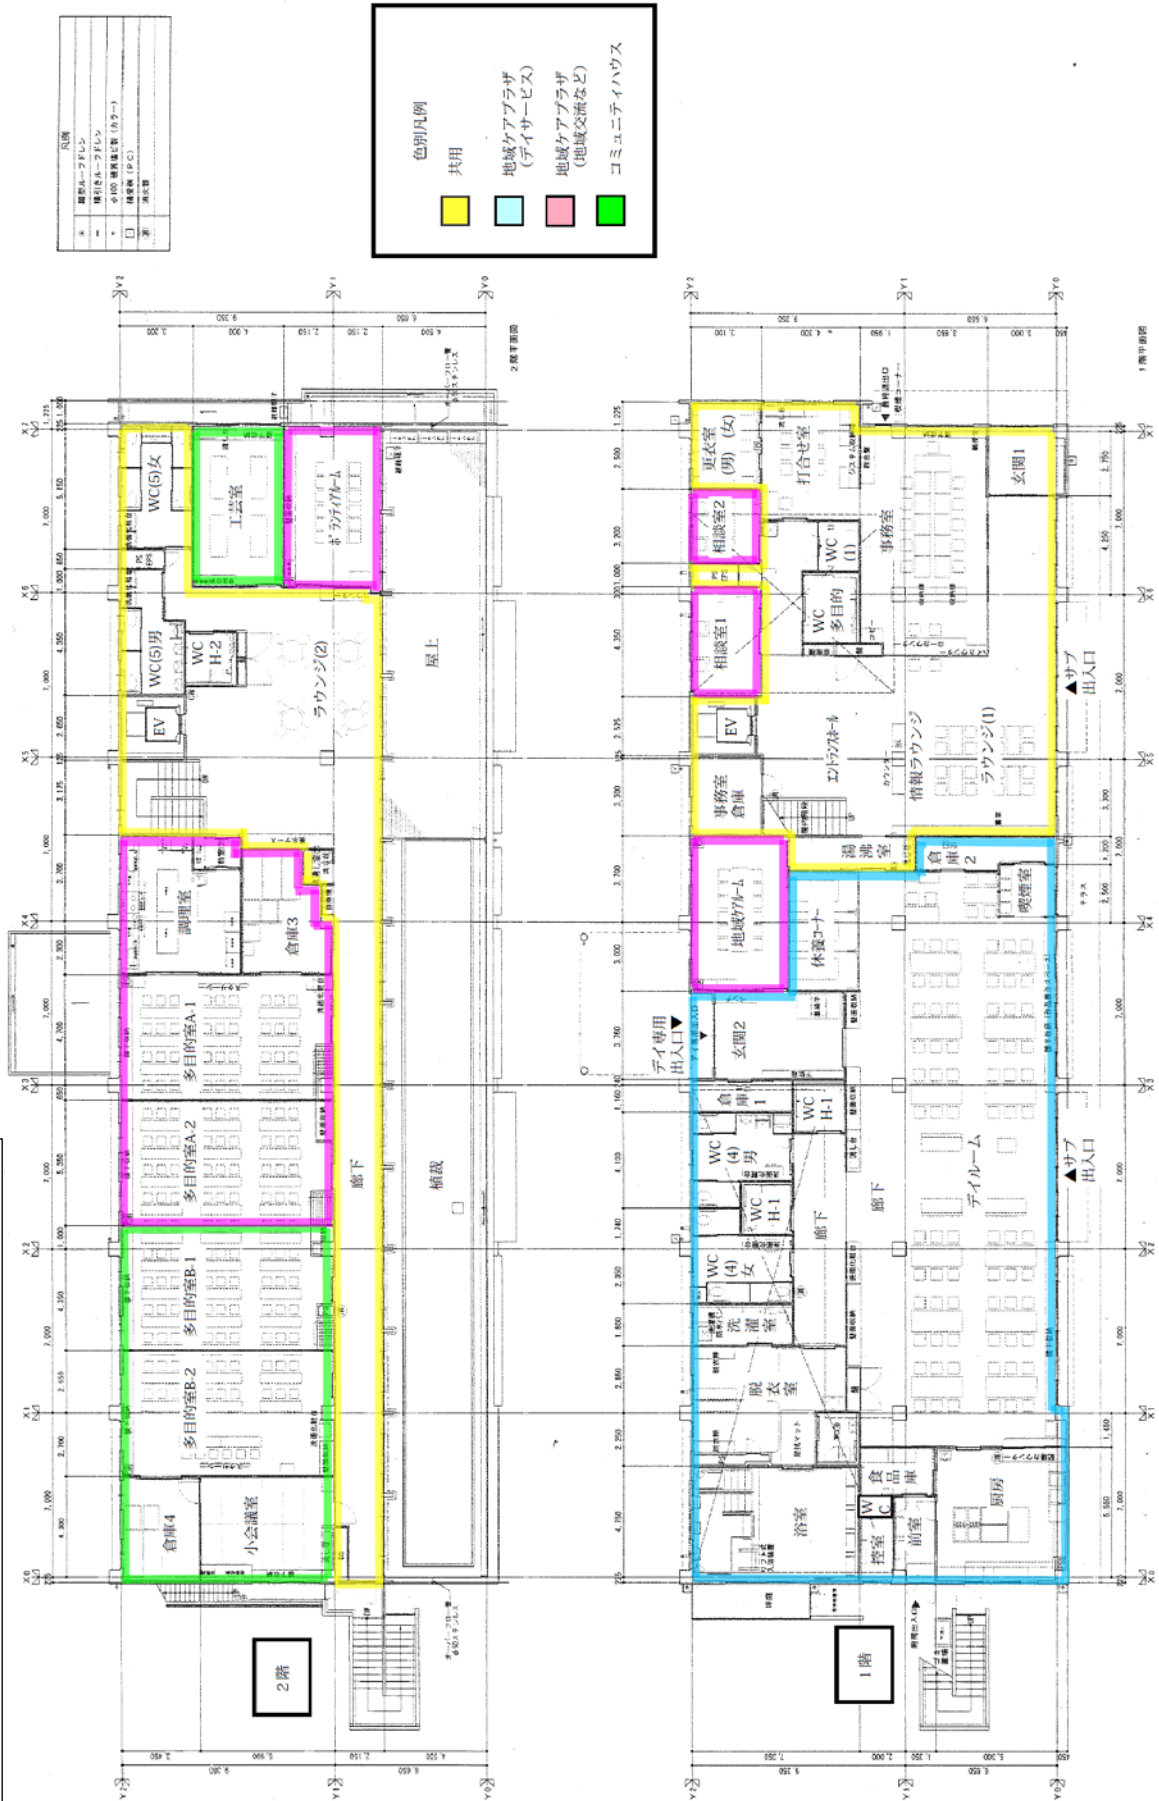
凡例
屋根ルーフドレン
横引きルーフドレン
φ100 雨水縦樋（カラー）
雨水桝（PC）
消火器

色別凡例
共用
地域ケアプラザ（デイサービス）
地域ケアプラザ（地域交流など）
コミュニティハウス

2階
WC(5)女
工芸室
ボランティアルーム
WC(5)男
WC H-2
EV
ラウンジ(2)
屋上
調理室
倉庫3
多目的室A-1
多目的室A-2
廊下
植栽
多目的室B-1
多目的室B-2
倉庫4
小会議室
2階平面図

1階
更衣室（男）（女）
打合せ室
玄関1
相談室2
WC(1)
事務室
相談室1
WC 多目的
サブ出入口
EV
エントランスホール
情報ラウンジ
ラウンジ(1)
事務室倉庫
湯沸室
倉庫2
喫煙室
地域ケアルーム
休養コーナー
デイ専用出入口
玄関2
倉庫1
WC H-1
WC(4)男
WC H-1
廊下
デイルーム
サブ出入口
WC(4)女
洗濯室
脱衣室
浴室
食品庫
WC
控室
前室
厨房
1階平面図